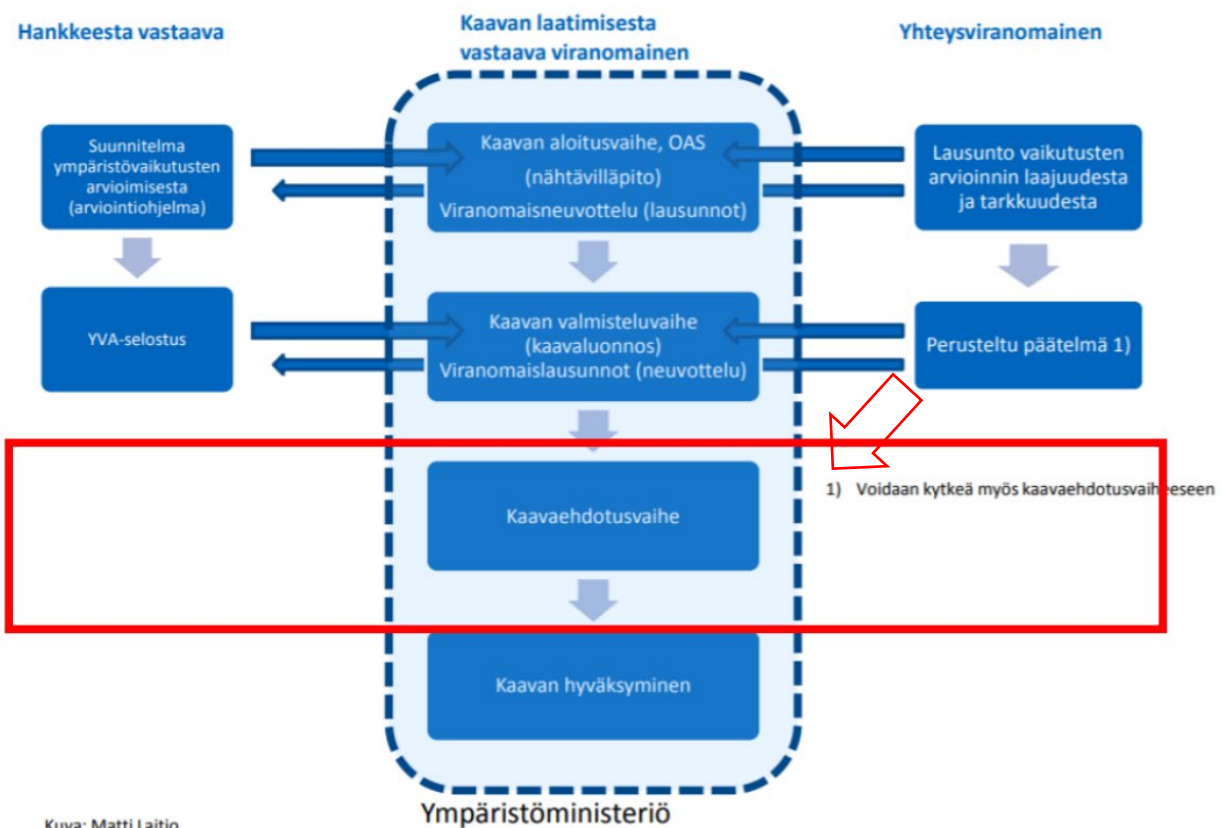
Hankkeesta vastaava

Kaavan laatimisesta vastaava viranomainen

Yhteysviranomainen

Suunnitelma ympäristövaikutusten arvioimisesta (arviointiohjelma)

Kaavan aloitusvaihe, OAS (nähtävilläpito) Viranomaisneuvottelu (lausunnot)

Lausunto vaikutusten arvioinnin laajuudesta ja tarkkuudesta

YVA-selostus

Kaavan valmisteluvaihe (kaavaluonnos) Viranomaislausunnot (neuvottelu)

Perusteltu päätelmä 1)

Kaavaehdotusvaihe

1) Voidaan kytkeä myös kaavaehdotusvaiheeseen

Kaavan hyväksyminen

Ympäristöministeriö

Kuva: Matti Laitio